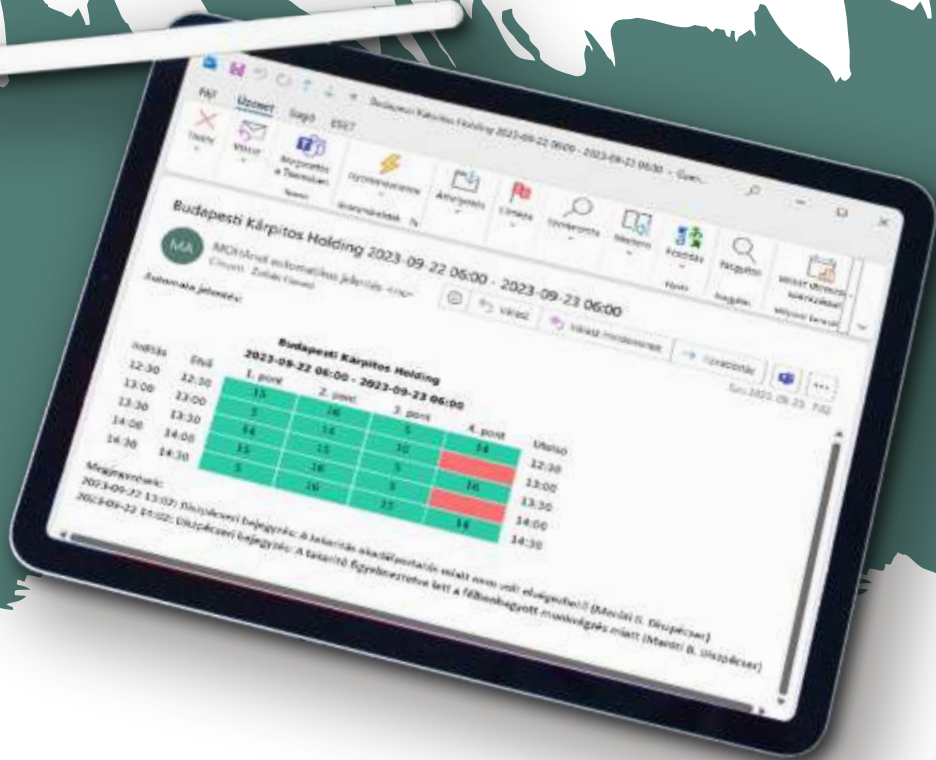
Fájl Üzenet Súgó ESET

Törlés Válasz Megosztás a Teamsben Teams Gyorslépések Áthelyezés Címkék Szerkesztés Nagyítás Nagyítás

Budapesti Kárpitos Holding 2023-09-22 06:00 - 2023-09-23 06:00

MA

MOnitool automatikus jelentés

Automata jelentés:

Válasz Válasz mindenkinek Továbbítás

Budapesti Kárpitos Holding
2023-09-22 06:00 - 2023-09-23 06:00

| Indítás | Első | 1. pont | 2. pont | 3. pont | 4. pont | Utolsó |
|---|---|---|---|---|---|---|
| 12:30 | 12:30 | 15 | 16 | 5 | 14 | 12:30 |
| 13:00 | 13:00 | 5 | 14 | 5 | | 13:00 |
| 13:30 | 13:30 | 14 | 15 | 10 | 16 | 13:30 |
| 14:00 | 14:00 | 15 | 16 | 5 | | 14:00 |
| 14:30 | 14:30 | 5 | 16 | 15 | 14 | 14:30 |

Megjegyzések:
2023-09-22 13:02: Diszpécseri bejegyzés: A takarítás akadályoztatás miatt nem volt elvégezhető (Maróti B. Diszpécser)
2023-09-22 14:02: Diszpécseri bejegyzés: A takarító figyelmeztetve lett a félbehagyott munkavégzés miatt (Maróti B. Diszpécser)